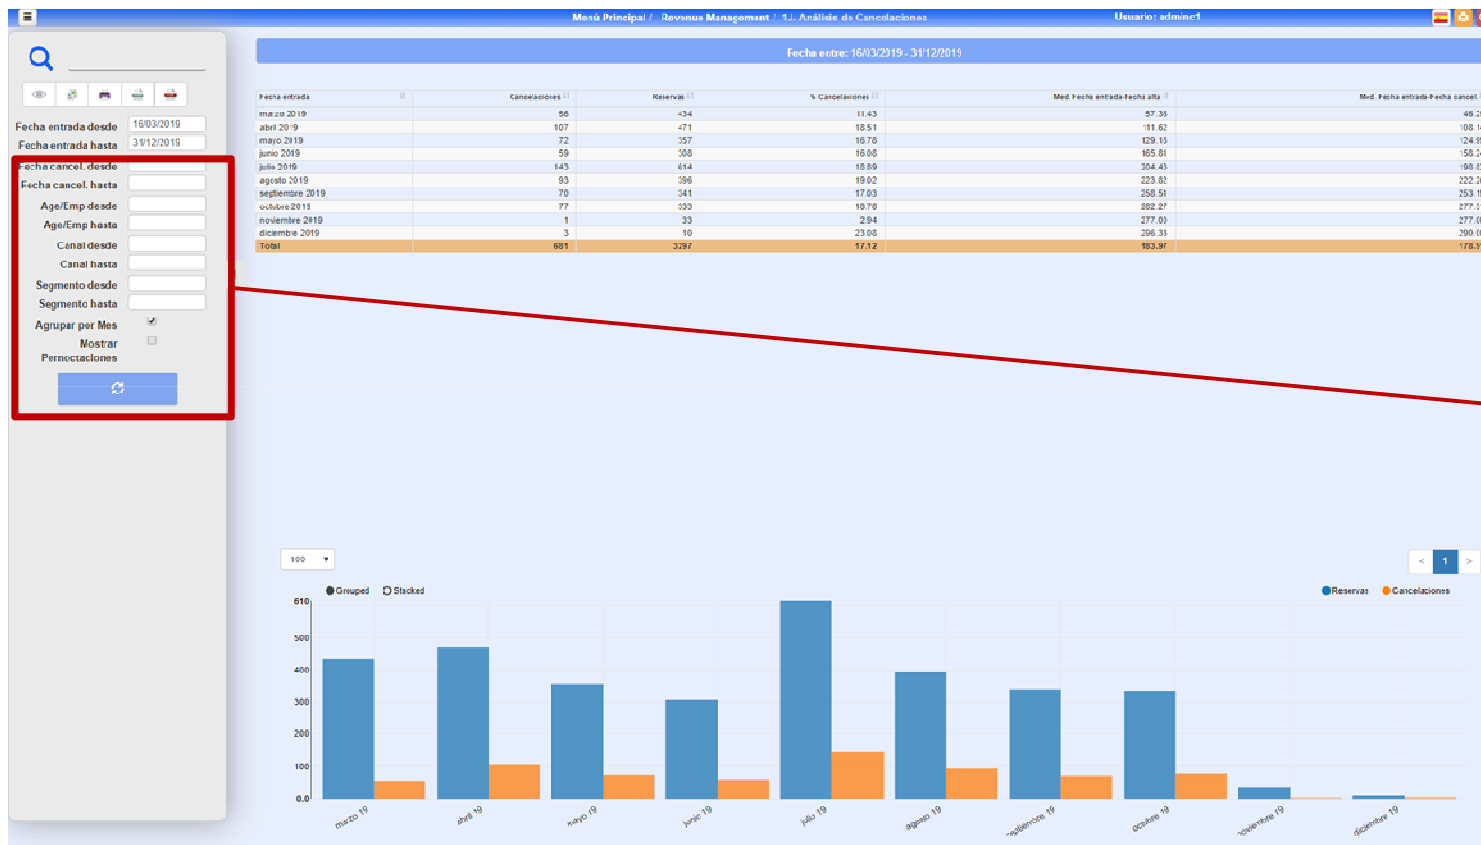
Menú Principal / Revenue Management / 1.1. Análisis de Cancelaciones

Usuario: admin01

Fecha entrada desde 16/03/2019
Fecha entrada hasta 31/12/2019
Fecha cancel. desde
Fecha cancel. hasta
Age/Emp desde
Age/Emp hasta
Canal desde
Canal hasta
Segmento desde
Segmento hasta
Agrupar por Mes
Mostrar Pernoctaciones

Fecha entre: 16/03/2019 - 31/12/2019

| Fecha entrada | Cancelaciones | Reservas | % Cancelaciones | Med. Fecha entrada-fecha alta | Med. Fecha entrada-Fecha cancel. |
|---|---|---|---|---|---|
| marzo 2019 | 56 | 434 | 11.43 | 57.36 | 46.2 |
| abril 2019 | 107 | 471 | 18.51 | 111.62 | 108.1 |
| mayo 2019 | 72 | 357 | 16.78 | 129.16 | 124.9 |
| junio 2019 | 59 | 308 | 16.08 | 165.81 | 158.2 |
| julio 2019 | 143 | 614 | 18.89 | 204.43 | 198.8 |
| agosto 2019 | 93 | 396 | 19.02 | 223.82 | 222.2 |
| septiembre 2019 | 70 | 341 | 17.03 | 258.51 | 253.1 |
| octubre 2019 | 77 | 333 | 18.78 | 282.27 | 277.2 |
| noviembre 2019 | 1 | 33 | 2.94 | 277.00 | 277.0 |
| diciembre 2019 | 3 | 10 | 23.08 | 296.31 | 290.0 |
| Total | 681 | 3297 | 17.12 | 183.97 | 178.3 |

100

< 1 >

Grouped Stacked

Reservas Cancelaciones

610
500
400
300
200
100
0.0

marzo 19
abril 19
mayo 19
junio 19
julio 19
agosto 19
septiembre 19
octubre 19
noviembre 19
diciembre 19